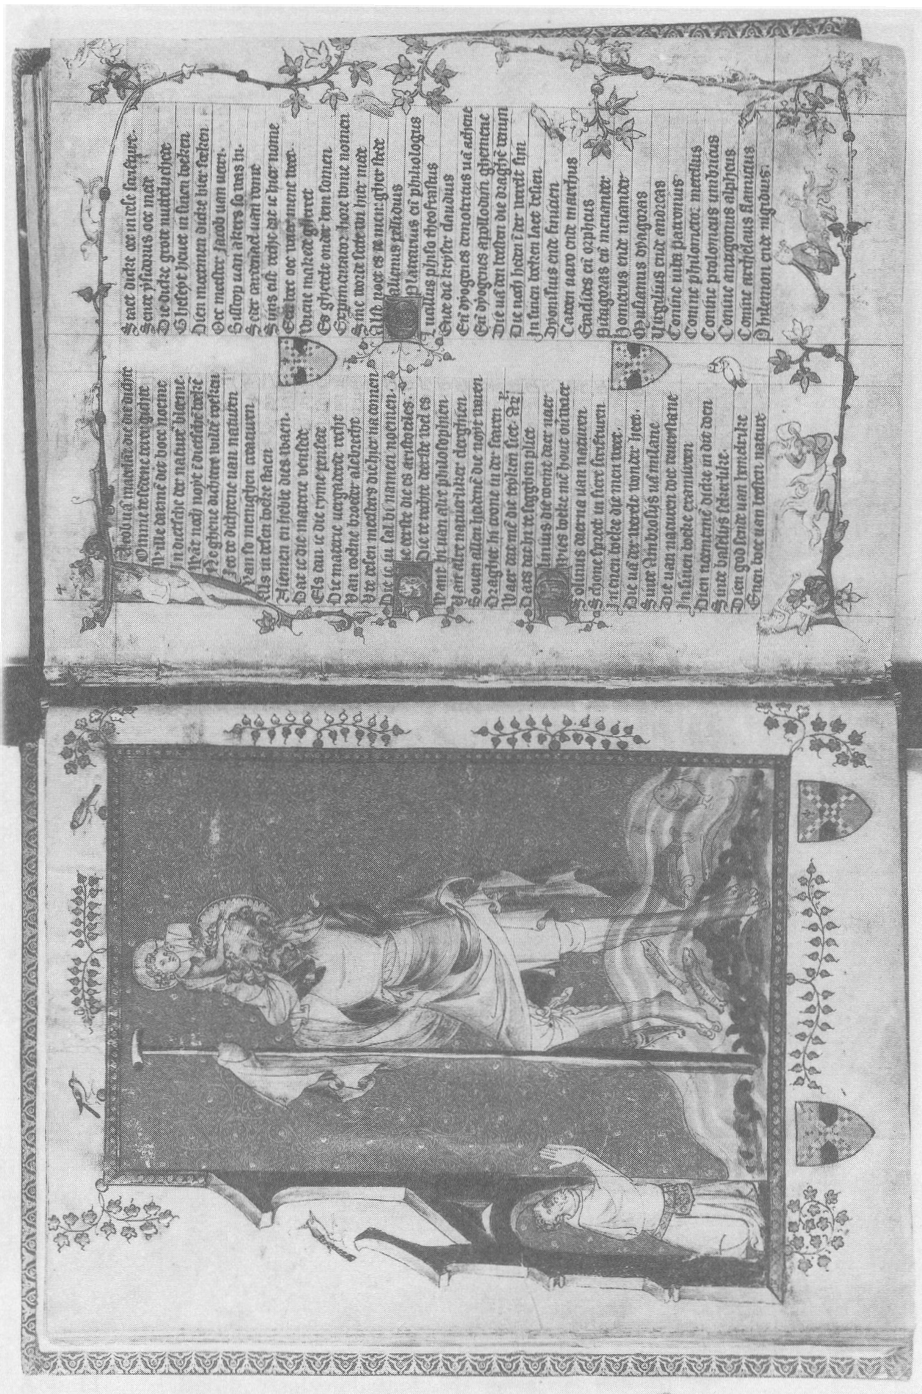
Jacob van maerlant die dit dicht
Omme rekeninc tonghoucht
Wie datmē ut boec noemde
In dietsche der natuere bloemē
Weet nochtan noyt dietsche wicht
Vergheve dichters wille verstaen
Van te dichtene van naturen
Van vo menghen creaturen
Als in rekenen weet staen

Alemen en siele dies waen
Dat ic die materie vindet
Eis dan ic die ryme pintet
Die materie uergadert wyst
Van rechte broeder albrecht
Ende den meisters dichtere namen
Die ic ju sal bi namen noemen
Die eerste die es aristotiles
Die te rechte uerdit wel es

Want hi was een philosophien
Van alre naturliker dinghen
Soe en alen sade die noyt waren
Dat hi in de wise in tie scaren
Waer bi mē die tiber vo ziet
Datt dat in te legghen pliet
Plinius die wense daer naer
Alles weder hout vor waer
Solinus de rena van naturen
Es hone haer in heer scriftueren
In sinen boeke die mē vant
Die ut der werelt wonder seet
Sint ambrosius uā milane
Die uan naturen wel ghersane
In sinen boeke exameron
Dien noemende dicke in die bron
Sint basilius scherlike
Dien god sende van hemelrike
Gaen woe den toeken naturt

Staet dicke ōc in dele scriuture
Sente ysidorus oec mede
Die dicke groot waerheit dede
Ghelyke haer in haren boeken
Dien moemen dicke hier soeken
Oec meister jacob van uitri
Bisscop van akers so was hi
Seer zonerhaft van trone
Si ons alt wyse ic hier noeme
Galiene oec wat mē vint
Diene makede galienet
Die ghesede onder den sonnen
Sypmucator hoet vinc nomen
Sine vinte scaven hier mede
Als poet es al meniger stede
Platinus philosophus
Tullius pinto theofrastus
Ende die keyser claudius
En dyogenes tenotrius uit athene
Et dyogenes apollodum ghemene
Die uit ten boeken die dinghe venum
Die nach hem fier werelt sijn
In sinen boeken laet lesen
Dyonisius ende hinaen
Caton naro ende marchus
Gadidus en ezphius
Pitagoras en aeneander
Homerus ende milanter
Quilianus dyagoras
Virgilius ende andreas
Conine iuba patronius
Conine philometor merlus
Conine ptolomeus umbicus
Conine anagonus alphus
Conine archelaus flaminus
Philemon ende nigridus.